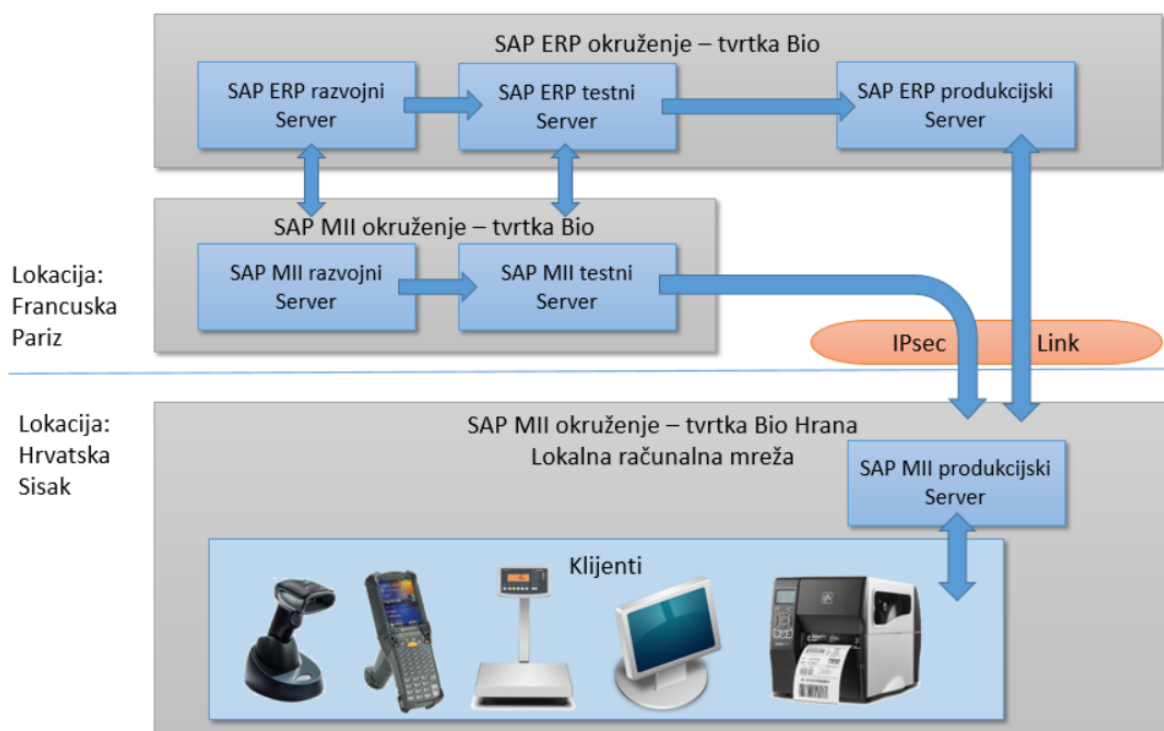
SAP ERP okruženje – tvrtka Bio

SAP ERP razvojni Server

SAP ERP testni Server

SAP ERP produkcijski Server

SAP MII okruženje – tvrtka Bio

Lokacija: Francuska Pariz

SAP MII razvojni Server

SAP MII testni Server

IPsec Link

Lokacija: Hrvatska Sisak

SAP MII okruženje – tvrtka Bio Hrana
Lokalna računalna mreža

SAP MII produkcijski Server

Klijenti